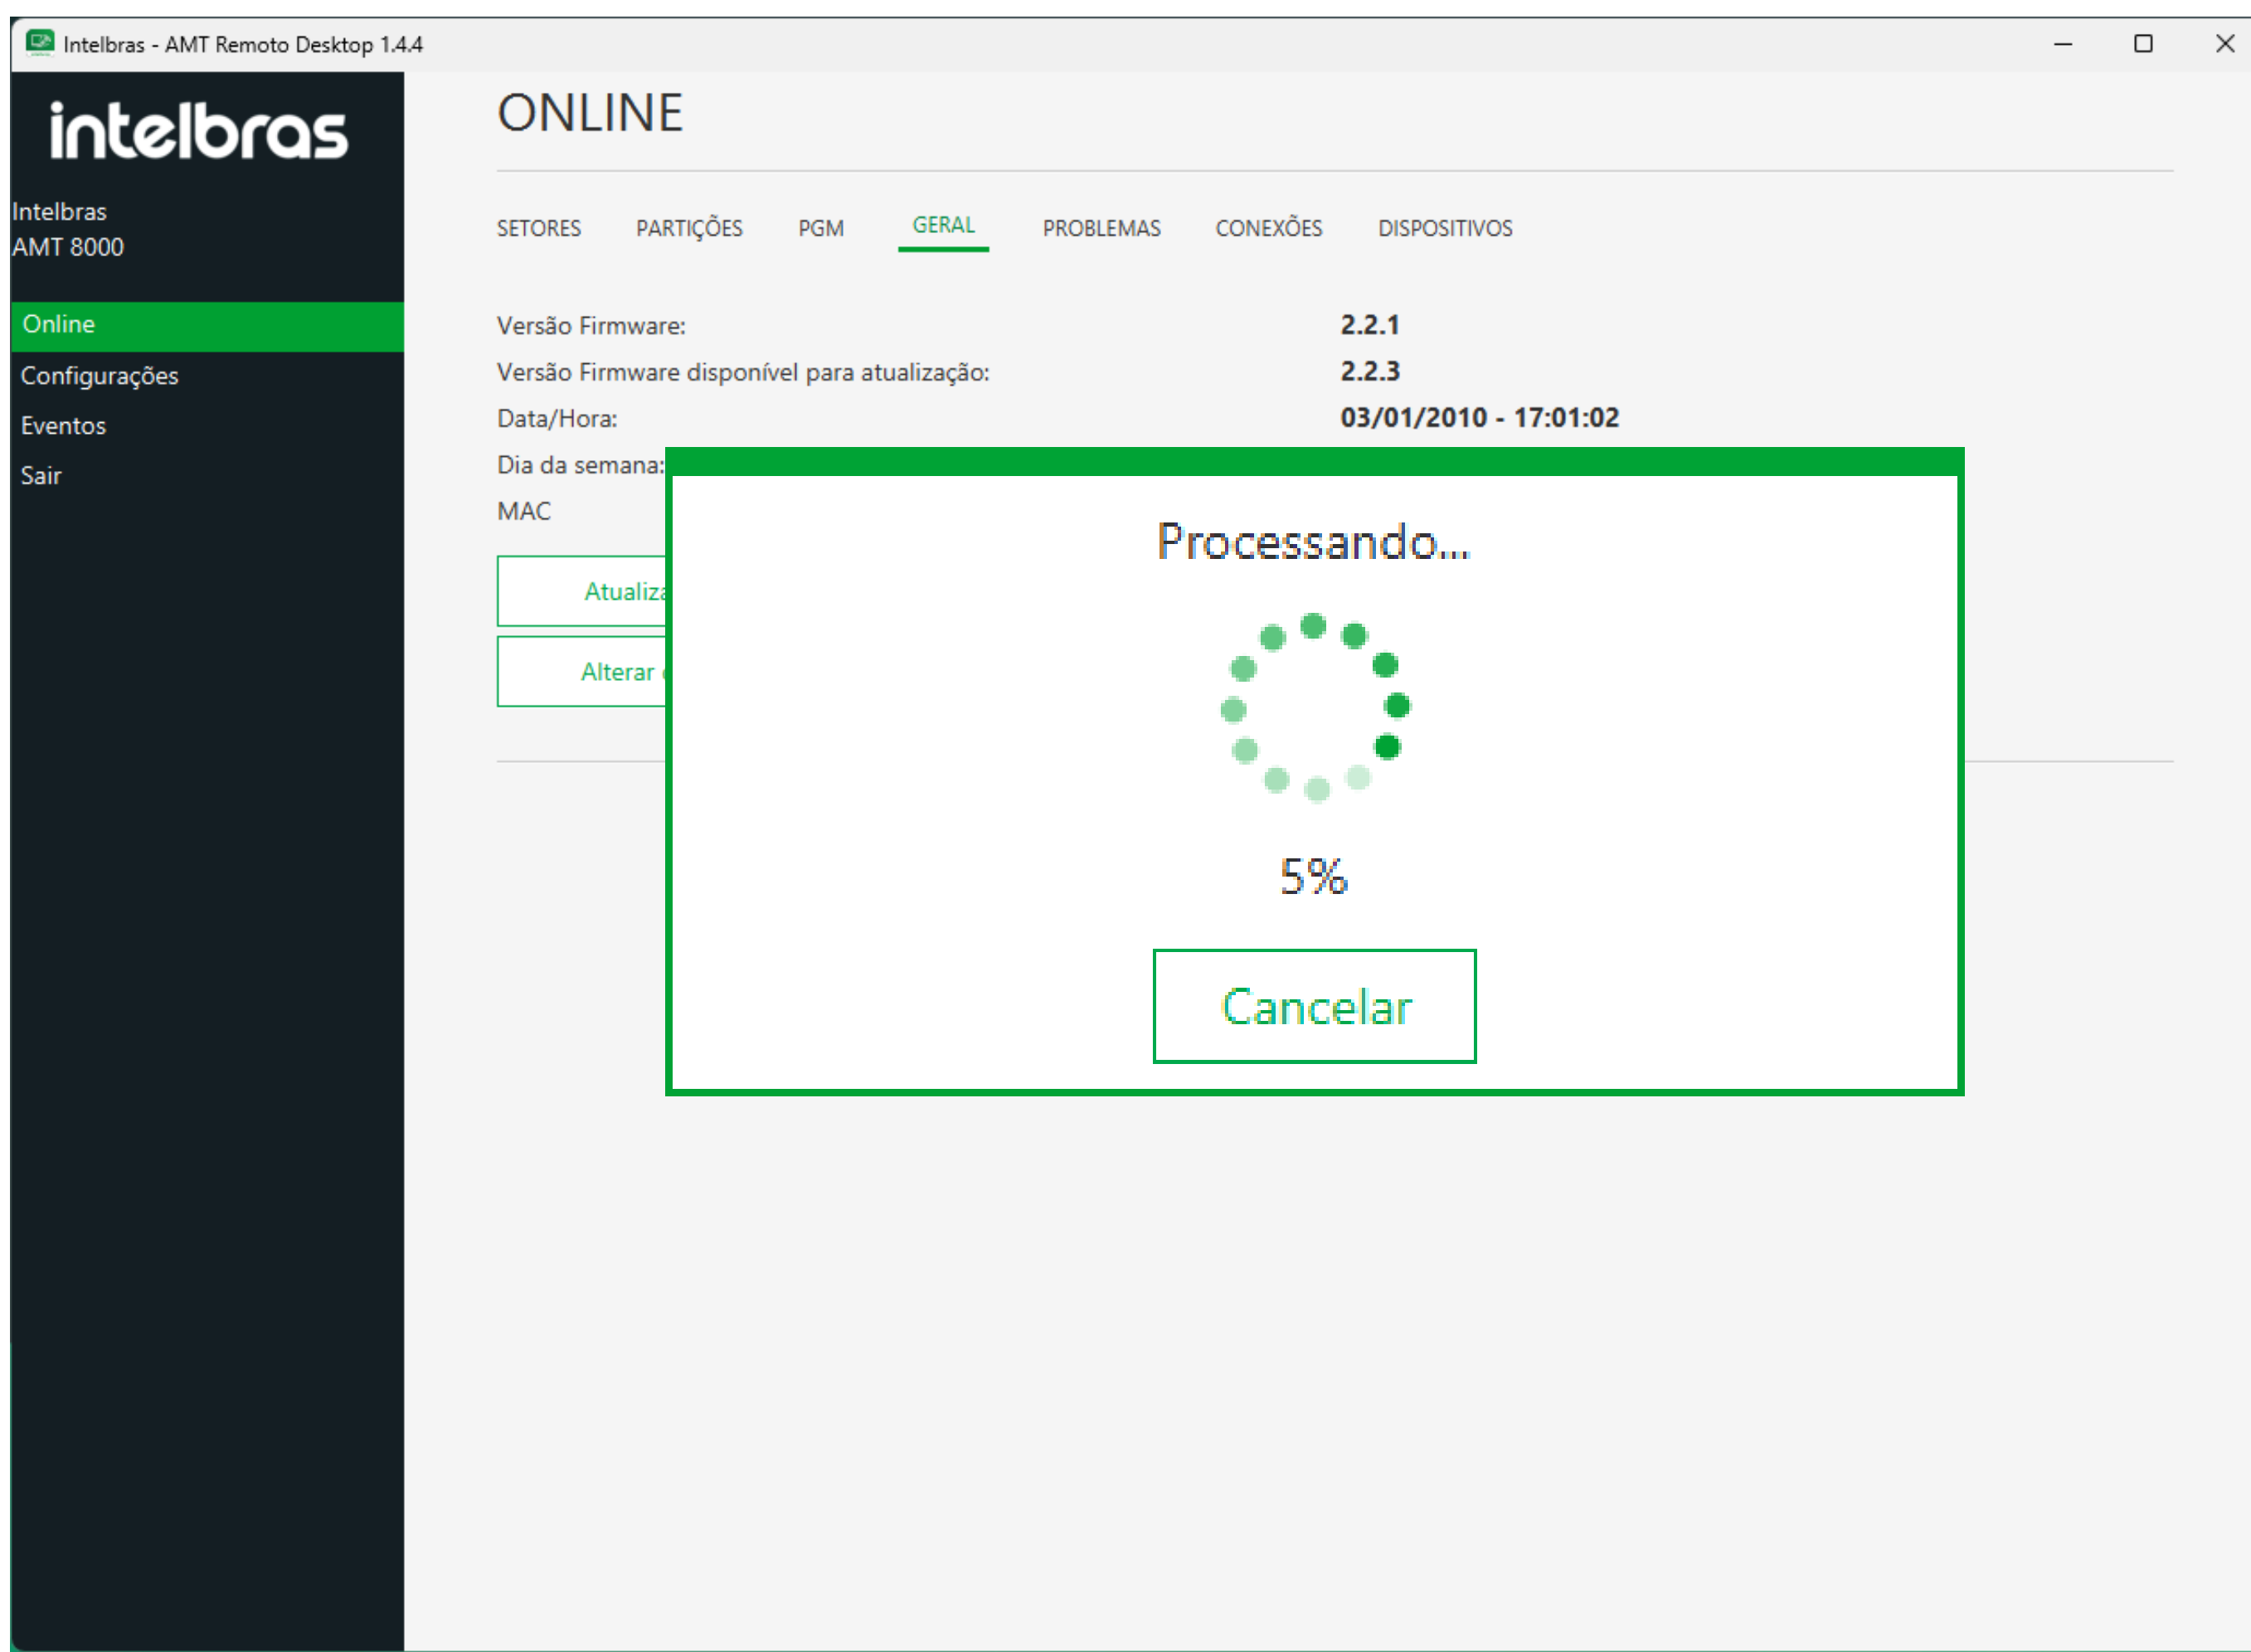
Intelbras - AMT Remoto Desktop 1.4.4

intelbras

Intelbras
AMT 8000

Online
Configurações
Eventos
Sair

ONLINE

SETORES PARTIÇÕES PGM GERAL PROBLEMAS CONEXÕES DISPOSITIVOS

Versão Firmware: 2.2.1
Versão Firmware disponível para atualização: 2.2.3
Data/Hora: 03/01/2010 - 17:01:02
Dia da semana:
MAC

Atualiz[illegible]
Alterar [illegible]

Processando...

5%

Cancelar